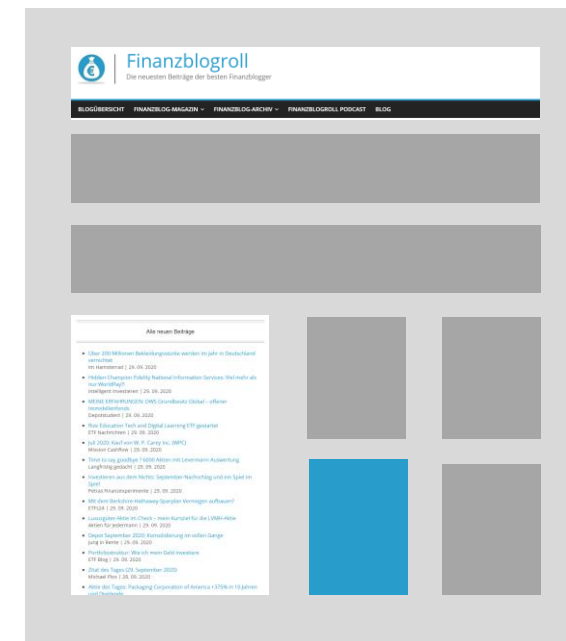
Finanzblogroll
Die neuesten Beiträge der besten Finanzblogger

BLOGÜBERSICHT FINANZBLOG-MAGAZIN FINANZBLOG-ARCHIV FINANZBLOGROLL PODCAST BLOG

Alle neuen Beiträge

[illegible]
Im Hamsterrad | 29. 09. 2020

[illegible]
Intelligent Investieren | 29. 09. 2020

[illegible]
Depotstudent | 29. 09. 2020

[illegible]
ETF Nachrichten | 29. 09. 2020

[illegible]
Mission Cashflow | 29. 09. 2020

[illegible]
Langfristig gedacht | 29. 09. 2020

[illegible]
Petras Finanzexperimente | 29. 09. 2020

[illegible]
ETFLEA | 29. 09. 2020

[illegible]
Aktien für Jedermann | 29. 09. 2020

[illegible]
Jung in Rente | 29. 09. 2020

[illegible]
ETF Blog | 29. 09. 2020

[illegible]
Michael Finn | 28. 09. 2020

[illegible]